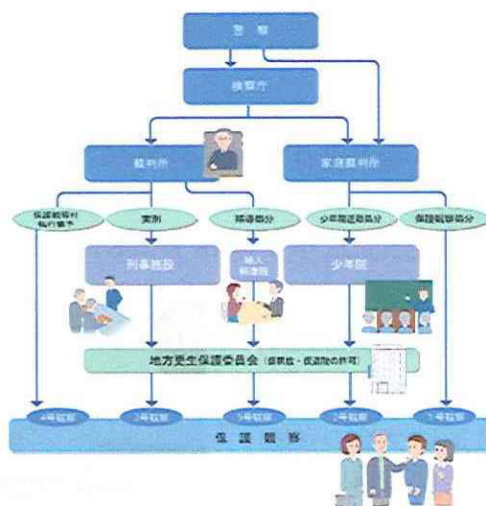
警察

検察庁

裁判所

家庭裁判所

保護観察付執行猶予

実刑

補導処分

少年院送致処分

保護観察処分

刑事施設

婦人補導院

少年院

地方更生保護委員会（仮釈放・仮退院の許可）

4号観察

3号観察

5号観察

2号観察

1号観察

保護観察